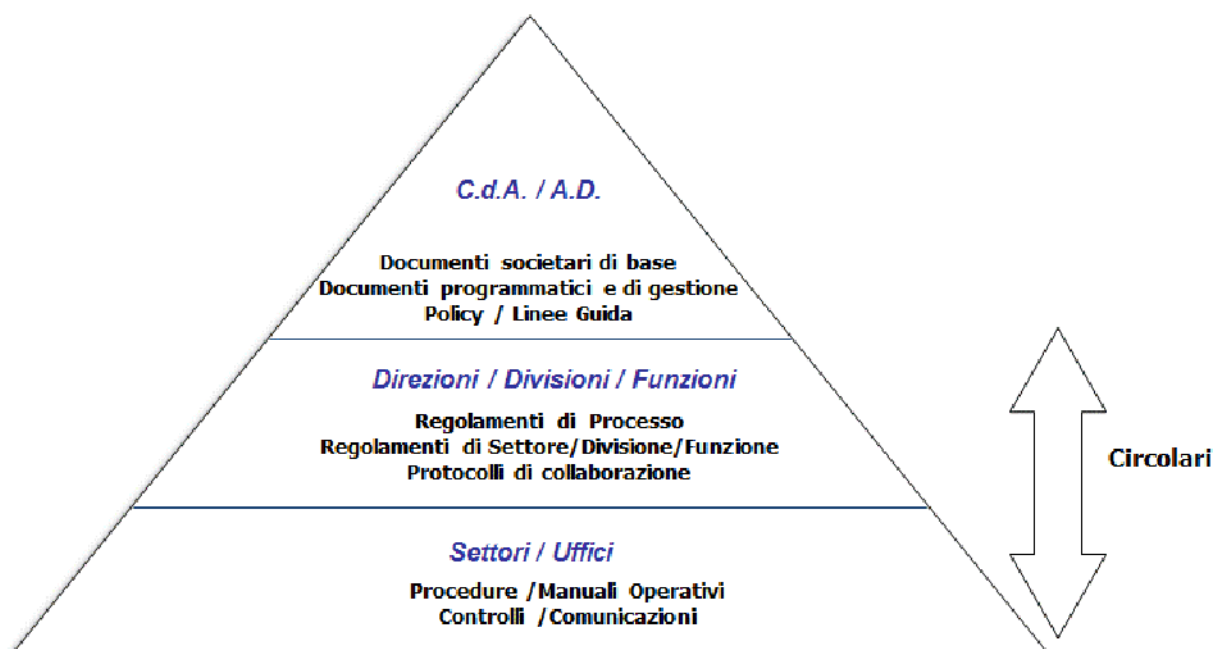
C.d.A. / A.D.

Documenti societari di base
Documenti programmatici e di gestione
Policy / Linee Guida

Direzioni / Divisioni / Funzioni

Regolamenti di Processo
Regolamenti di Settore/Divisione/Funzione
Protocolli di collaborazione

Settori / Uffici

Procedure /Manuali Operativi
Controlli /Comunicazioni

Circolari